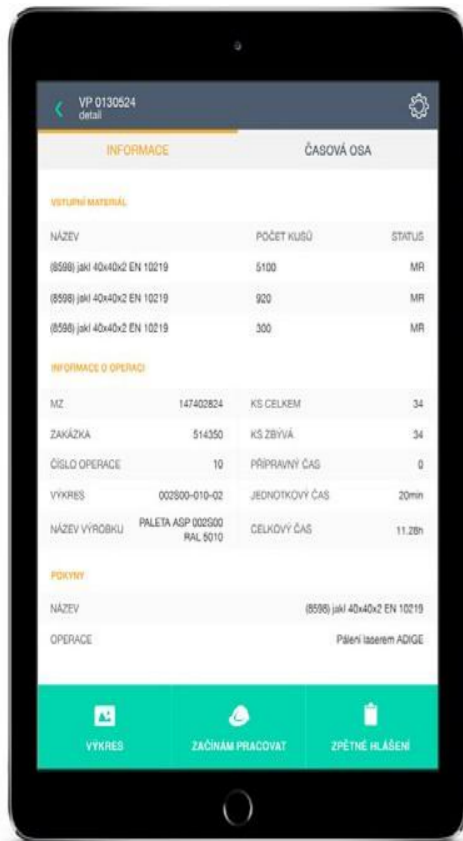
VP 0130524
detail

INFORMACE
ČASOVÁ OSA

VSTUPNÍ MATERIÁL

| NÁZEV | POČET KUSŮ | STATUS |
|---|---|---|
| (8598) jakl 40x40x2 EN 10219 | 5100 | MR |
| (8598) jakl 40x40x2 EN 10219 | 920 | MR |
| (8598) jakl 40x40x2 EN 10219 | 300 | MR |

INFORMACE O OPERACI

| | | | |
|---|---|---|---|
| MZ | 147402824 | KS CELKEM | 34 |
| ZAKÁZKA | 514350 | KS ZBÝVÁ | 34 |
| ČÍSLO OPERACE | 10 | PŘÍPRAVNÝ ČAS | 0 |
| VÝKRES | 002S00-010-02 | JEDNOTKOVÝ ČAS | 20min |
| NÁZEV VÝROBKU | PALETA ASP 002S00 RAL 5010 | CELKOVÝ ČAS | 11.28h |

POKYNY

| | |
|---|---|
| NÁZEV | (8598) jakl 40x40x2 EN 10219 |
| OPERACE | Pálení laserem ADIGE |

VÝKRES
ZAČÍNÁM PRACOVAT
ZPĚTNÉ HLÁŠENÍ